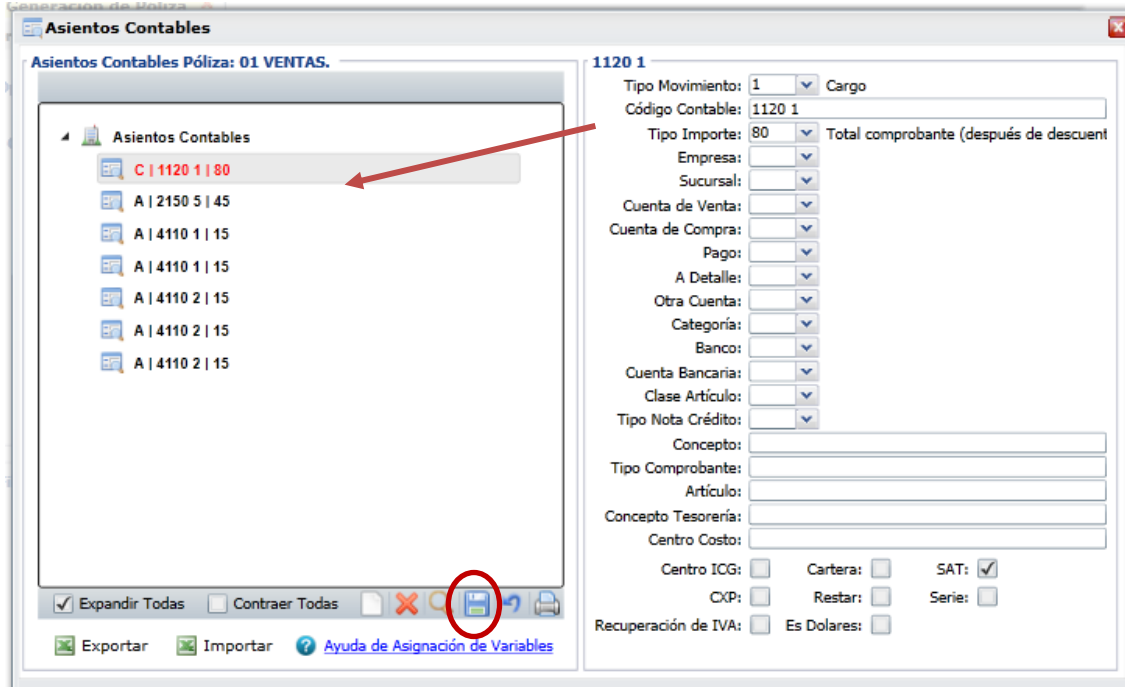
Generación de Póliza

Asientos Contables

Asientos Contables Póliza: 01 VENTAS.

Asientos Contables
C | 1120 1 | 80
A | 2150 5 | 45
A | 4110 1 | 15
A | 4110 1 | 15
A | 4110 2 | 15
A | 4110 2 | 15
A | 4110 2 | 15

Expandir Todas
Contraer Todas

Exportar
Importar
Ayuda de Asignación de Variables

1120 1

Tipo Movimiento: 1 Cargo
Código Contable: 1120 1
Tipo Importe: 80 Total comprobante (después de descuent
Empresa:
Sucursal:
Cuenta de Venta:
Cuenta de Compra:
Pago:
A Detalle:
Otra Cuenta:
Categoría:
Banco:
Cuenta Bancaria:
Clase Artículo:
Tipo Nota Crédito:
Concepto:
Tipo Comprobante:
Artículo:
Concepto Tesorería:
Centro Costo:
Centro ICG:
Cartera:
SAT:
CXP:
Restar:
Serie:
Recuperación de IVA:
Es Dolares: